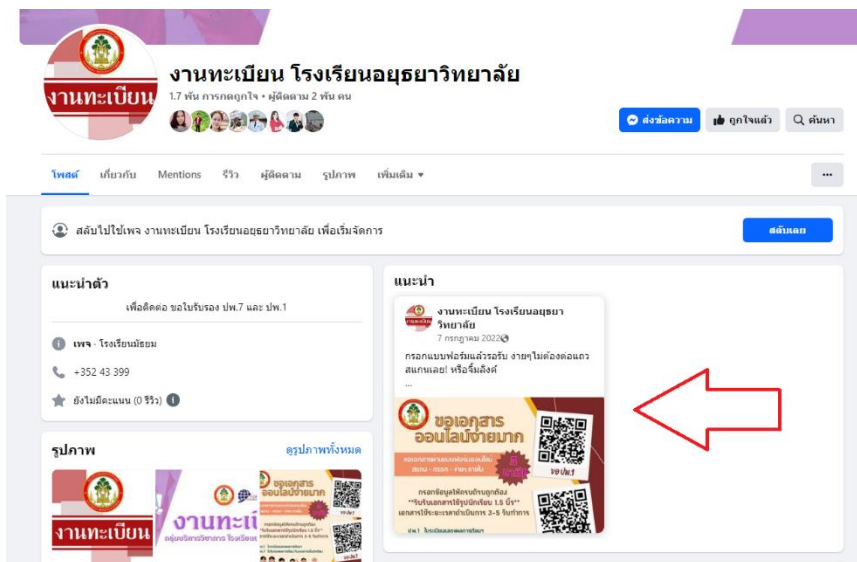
งานทะเบียน

งานทะเบียน โรงเรียนอยุธยาวิทยาลัย

1.7 พัน การกดถูกใจ • ผู้ติดตาม 2 พัน คน

ส่งข้อความ ถูกใจแล้ว ค้นหา

โพสต์ เกี่ยวกับ Mentions รีวิว ผู้ติดตาม รูปภาพ เพิ่มเติม ▾

...

สลับไปใช้เพจ งานทะเบียน โรงเรียนอยุธยาวิทยาลัย เพื่อเริ่มจัดการ

สลับเลย

แนะนำตัว

เพื่อติดต่อ ขอใบรับรอง ปพ.7 และ ปพ.1

เพจ · โรงเรียนมัธยม

+352 43 399

ยังไม่มีคะแนน (0 รีวิว)

รูปภาพ

ดูรูปภาพทั้งหมด

งานทะเบียน

งานทะเบี

ขอเอกสาร ออนไลน์ง่ายมาก

แนะนำ

งานทะเบียน โรงเรียนอยุธยาวิทยาลัย

7 กรกฎาคม 2022

กรอกแบบฟอร์มแล้วรอรับ ง่ายๆไม่ต้องต่อแถว สแกนเลย! หรือจิ้มลิงค์

...

ขอเอกสาร ออนไลน์ง่ายมาก

ขอ ปพ.1

ขอ ปพ.7

กรอกข้อมูลให้ครบถ้วนถูกต้อง

**รับรับเอกสารใช้รูปนักเรียน 1.5 นิ้ว**

เอกสารใช้ระยะเวลาดำเนินการ 2-5 วันทำการ

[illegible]